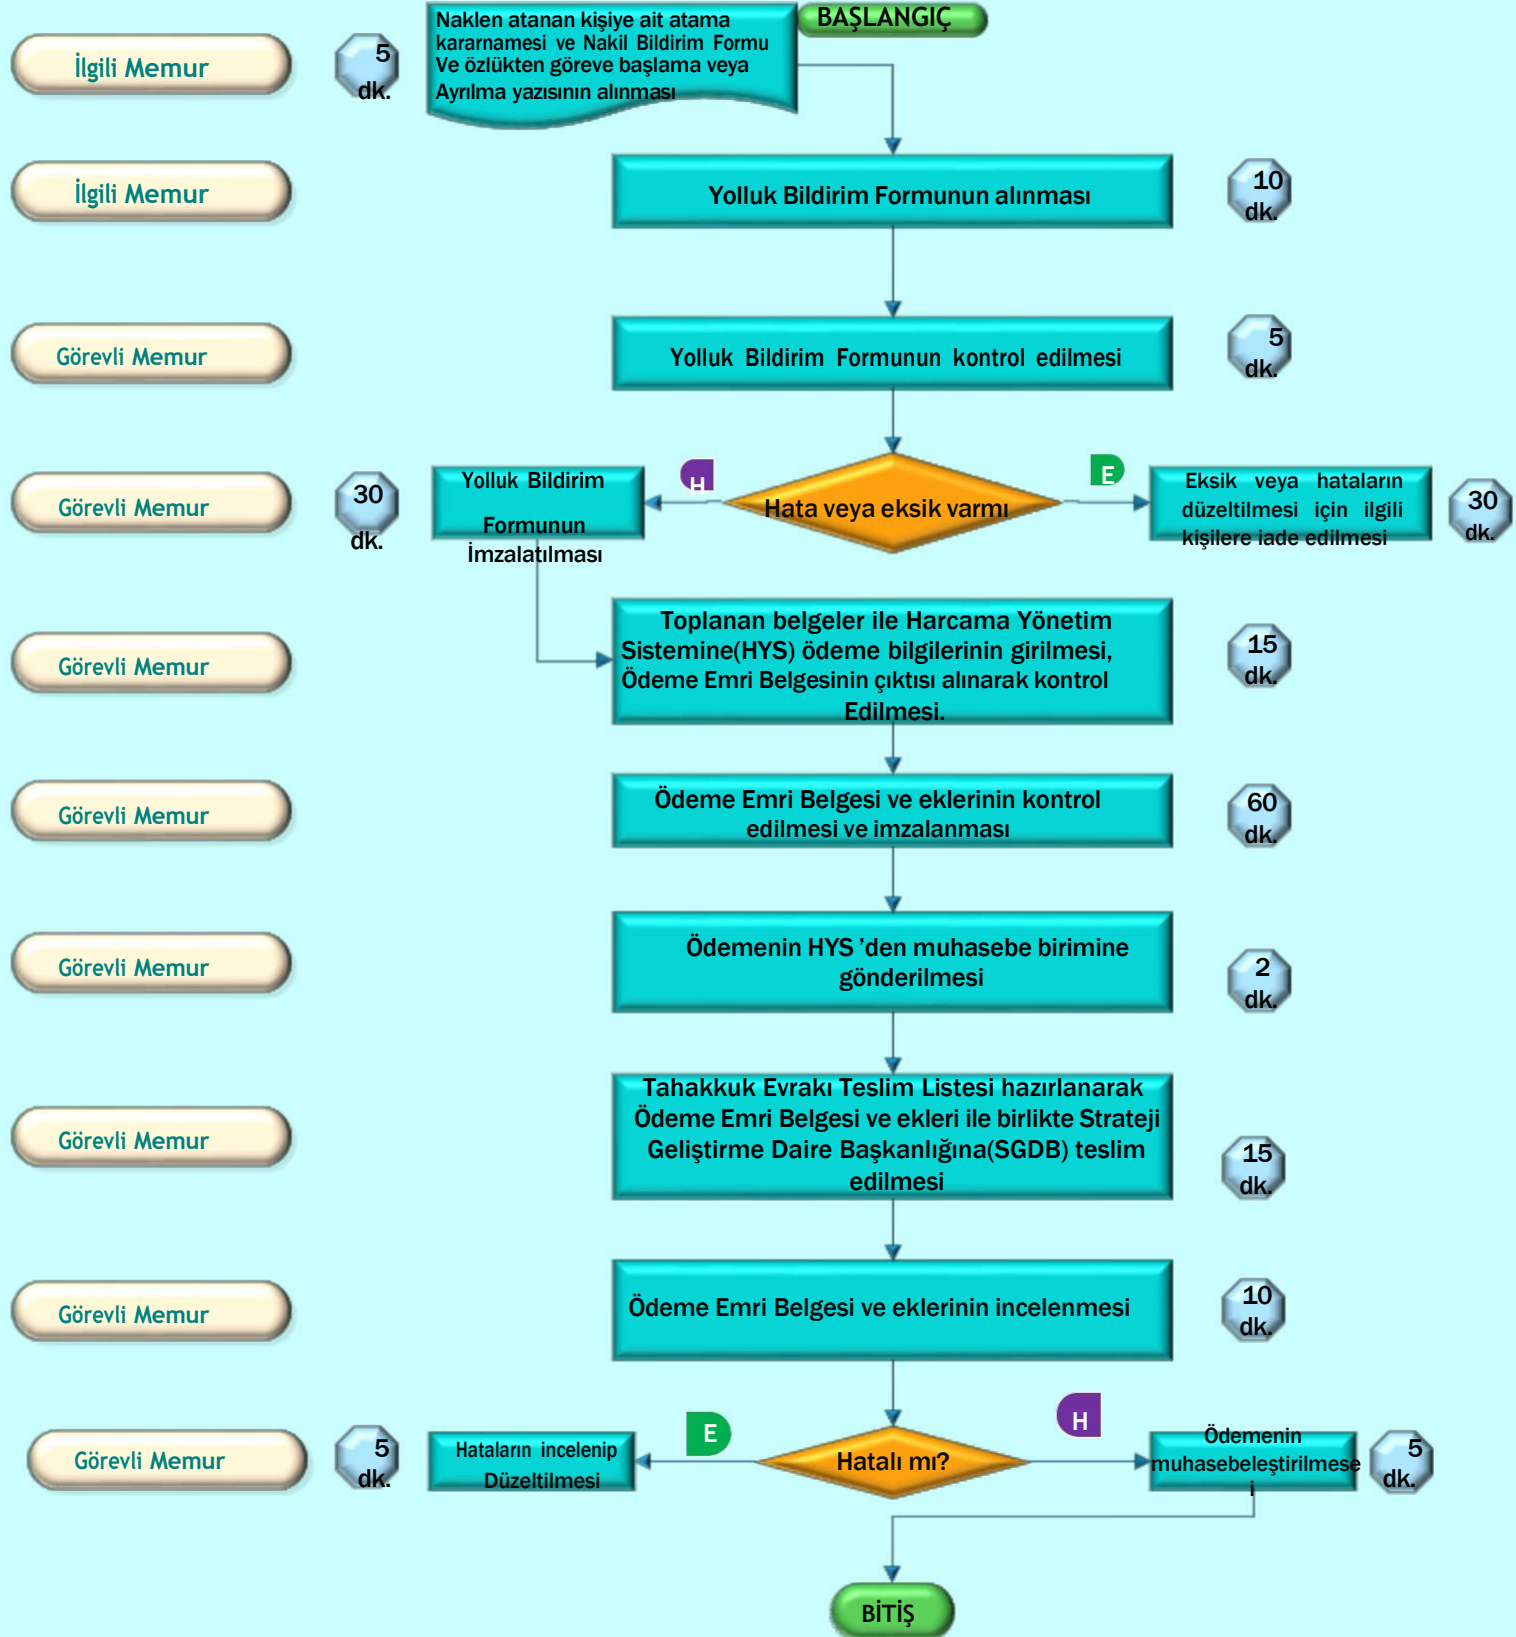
İlgili Memur

5 dk.

Naklen atanan kişiye ait atama kararnamesi ve Nakil Bildirim Formu Ve özlükten göreve başlama veya Ayrılma yazısının alınması

BAŞLANGIÇ

İlgili Memur

Yolluk Bildirim Formunun alınması

10 dk.

Görevli Memur

Yolluk Bildirim Formunun kontrol edilmesi

5 dk.

Görevli Memur

30 dk.

Yolluk Bildirim Formunun İmzalatılması

H

Hata veya eksik varmı

E

Eksik veya hataların düzeltilmesi için ilgili kişilere iade edilmesi

30 dk.

Görevli Memur

Toplanan belgeler ile Harcama Yönetim Sistemine(HYS) ödeme bilgilerinin girilmesi, Ödeme Emri Belgesinin çıktısı alınarak kontrol Edilmesi.

15 dk.

Görevli Memur

Ödeme Emri Belgesi ve eklerinin kontrol edilmesi ve imzalanması

60 dk.

Görevli Memur

Ödemenin HYS ’den muhasebe birimine gönderilmesi

2 dk.

Görevli Memur

Tahakkuk Evrakı Teslim Listesi hazırlanarak Ödeme Emri Belgesi ve ekleri ile birlikte Strateji Geliştirme Daire Başkanlığına(SGDB) teslim edilmesi

15 dk.

Görevli Memur

Ödeme Emri Belgesi ve eklerinin incelenmesi

10 dk.

Görevli Memur

5 dk.

Hataların incelenip Düzeltilmesi

E

Hatalı mı?

H

Ödemenin muhasebeleştirilmesei

5 dk.

BİTİŞ